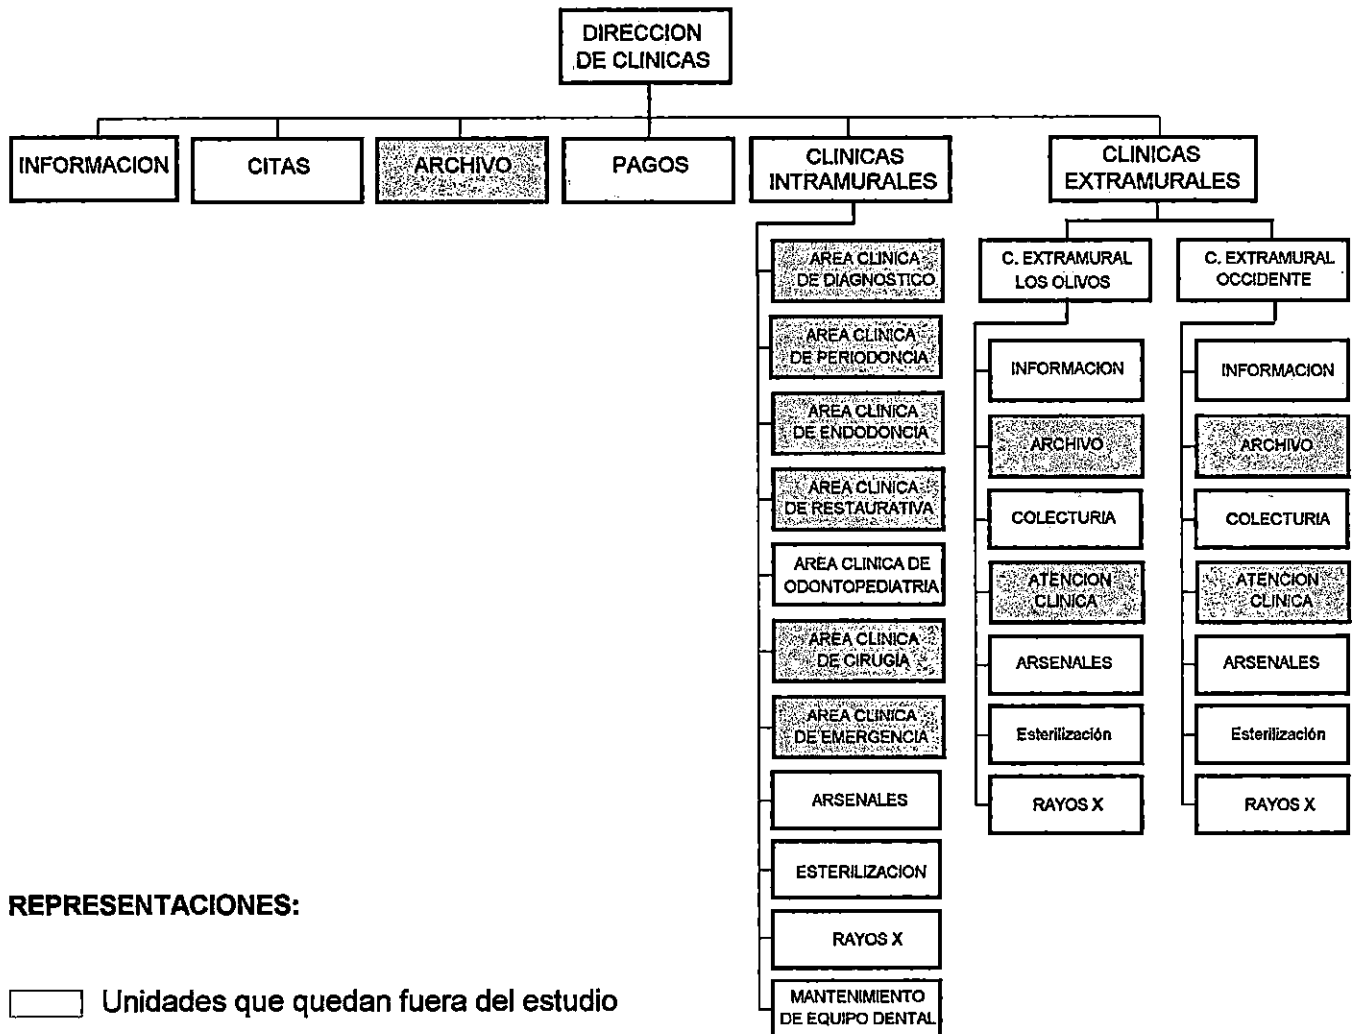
DIRECCION DE CLINICAS

INFORMACION

CITAS

ARCHIVO

PAGOS

CLINICAS INTRAMURALES

CLINICAS EXTRAMURALES

AREA CLINICA DE DIAGNOSTICO

AREA CLINICA DE PERIODONCIA

AREA CLINICA DE ENDODONCIA

AREA CLINICA DE RESTAURATIVA

AREA CLINICA DE ODONTOPEDIATRIA

AREA CLINICA DE CIRUGIA

AREA CLINICA DE EMERGENCIA

ARSENALES

ESTERILIZACION

RAYOS X

MANTENIMIENTO DE EQUIPO DENTAL

C. EXTRAMURAL LOS OLIVOS

INFORMACION

ARCHIVO

COLECTURIA

ATENCION CLINICA

ARSENALES

Esterilización

RAYOS X

C. EXTRAMURAL OCCIDENTE

INFORMACION

ARCHIVO

COLECTURIA

ATENCION CLINICA

ARSENALES

Esterilización

RAYOS X

REPRESENTACIONES:

Unidades que quedan fuera del estudio